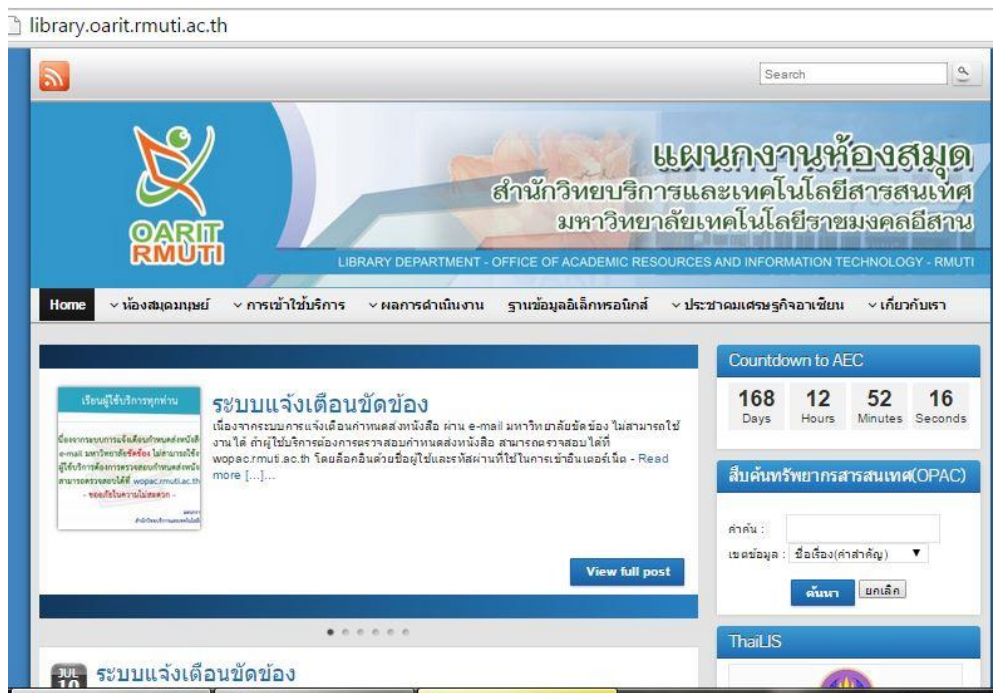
library.oarit.rmuti.ac.th

Search

OARIT
RMUTI

แผนกงานห้องสมุด
สำนักวิทยบริการและเทคโนโลยีสารสนเทศ
มหาวิทยาลัยเทคโนโลยีราชมงคลอีสาน

LIBRARY DEPARTMENT - OFFICE OF ACADEMIC RESOURCES AND INFORMATION TECHNOLOGY - RMUTI

Home ห้องสมุดมนุษย์ การเข้าใช้บริการ ผลการดำเนินงาน ฐานข้อมูลอิเล็กทรอนิกส์ ประชาคมเศรษฐกิจอาเซียน เกี่ยวกับเรา

เรียนผู้ใช้บริการทุกท่าน

เนื่องจากระบบการแจ้งเตือนกำหนดส่งหนังสือ e-mail มหาวิทยาลัยขัดข้อง ไม่สามารถใช้ ผู้ใช้บริการต้องการตรวจสอบกำหนดส่งหนัง สามารถตรวจสอบได้ที่ wopac.rmuti.ac.th - ขออภัยในความไม่สะดวก -

ระบบแจ้งเตือนขัดข้อง

เนื่องจากระบบการแจ้งเตือนกำหนดส่งหนังสือ ผ่าน e-mail มหาวิทยาลัยขัดข้อง ไม่สามารถใช้งานได้ ถ้าผู้ใช้บริการต้องการตรวจสอบกำหนดส่งหนังสือ สามารถตรวจสอบได้ที่ wopac.rmuti.ac.th โดยล็อคอินด้วยชื่อผู้ใช้และรหัสผ่านที่ใช้ในการเข้าอินเตอร์เน็ต - Read more [...]...

View full post

Countdown to AEC

| 168 | 12 | 52 | 16 |
|---|---|---|---|
| Days | Hours | Minutes | Seconds |

สืบค้นทรัพยากรสารสนเทศ(OPAC)

คำค้น :
เขตข้อมูล : ชื่อเรื่อง(คำสำคัญ)
ค้นหา ยกเลิก

ThaiLIS

JUL 10 ระบบแจ้งเตือนขัดข้อง